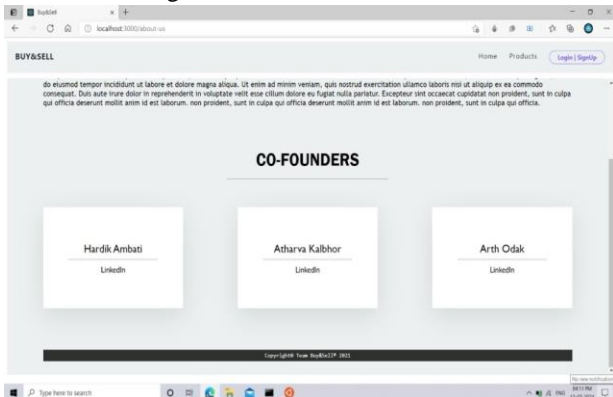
BuySell
localhost:3000/about-us

BUY&SELL
Home Products Login | SignUp

do eiusmod tempor incididunt ut labore et dolore magna aliqua. Ut enim ad minim veniam, quis nostrud exercitation ullamco laboris nisi ut aliquip ex ea commodo consequat. Duis aute irure dolor in reprehenderit in voluptate velit esse cillum dolore eu fugiat nulla pariatur. Excepteur sint occaecat cupidatat non proident, sunt in culpa qui officia deserunt mollit anim id est laborum. non proident, sunt in culpa qui officia deserunt mollit anim id est laborum. non proident, sunt in culpa qui officia.

CO-FOUNDERS

Hardik Ambati
LinkedIn

Atharva Kalbhor
LinkedIn

Arth Odak
LinkedIn

Copyright© Team Buy&Sell™ 2021

Type here to search
ENG
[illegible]